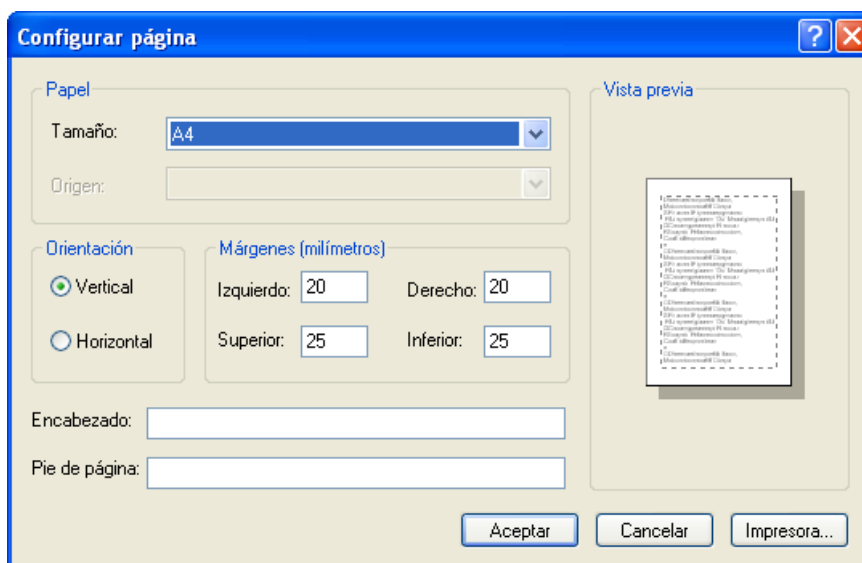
Configurar página

Papel

Tamaño: A4

Origen:

Orientación

Vertical

Horizontal

Márgenes (milímetros)

Izquierdo: 20

Derecho: 20

Superior: 25

Inferior: 25

Vista previa

Encabezado:

Pie de página:

Aceptar

Cancelar

Impresora...